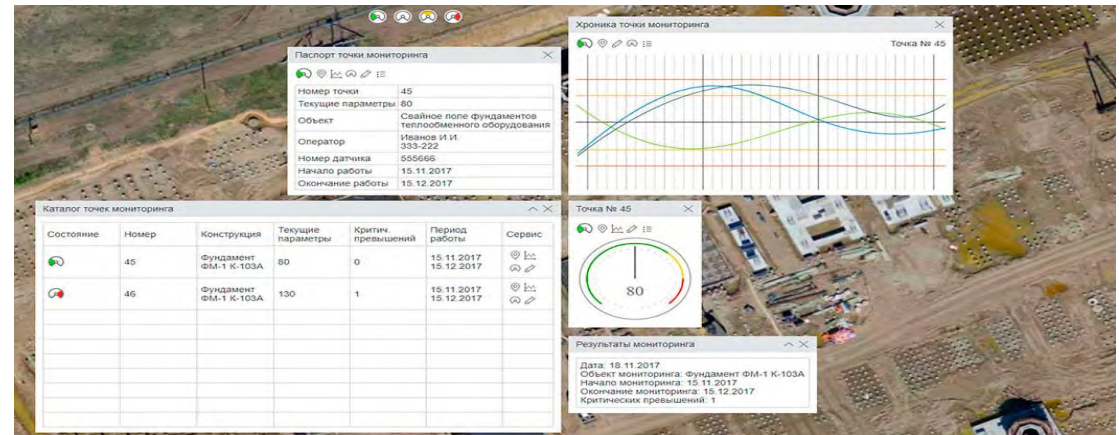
Паспорт точки мониторинга

| Номер точки | 45 |
|---|---|
| Текущие параметры | 80 |
| Объект | Свайное поле фундаментов теплообменного оборудования |
| Оператор | Иванов И.И. 333-222 |
| Номер датчика | 555666 |
| Начало работы | 15.11.2017 |
| Окончание работы | 15.12.2017 |

Хроника точки мониторинга

Точка № 45

Каталог точек мониторинга

| Состояние | Номер | Конструкция | Текущие параметры | Критич. превышений | Период работы | Сервис |
|---|---|---|---|---|---|---|
| | 45 | Фундамент ФМ-1 К-103А | 80 | 0 | 15.11.2017 15.12.2017 | |
| | 46 | Фундамент ФМ-1 К-103А | 130 | 1 | 15.11.2017 15.12.2017 | |

Точка № 45

80

Результаты мониторинга

Дата: 18.11.2017
Объект мониторинга: Фундамент ФМ-1 К-103А
Начало мониторинга: 15.11.2017
Окончание мониторинга: 15.12.2017
Критических превышений: 1